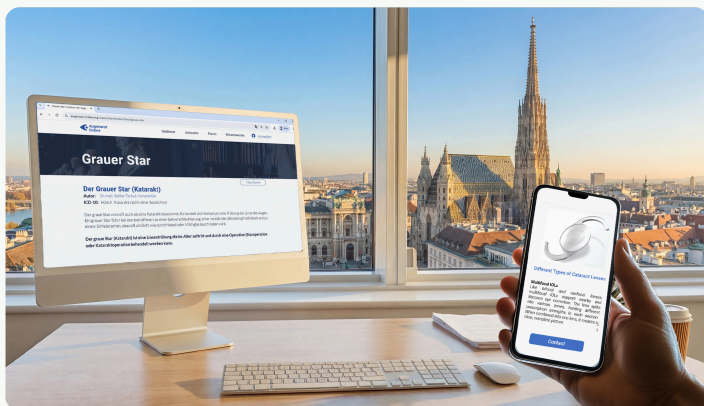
Augenarzt Online

Grauer Star

Der Grauer Star (Katarakt)

Autor: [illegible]

ICD-10: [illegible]

Der graue Star (Katarakt) ist eine Linsentrübung die im Alter auftritt und durch eine Operation (Kataraktoperation) behandelt werden kann.

Different Types of Cataract Lenses

Multifocal IOLs

Contact